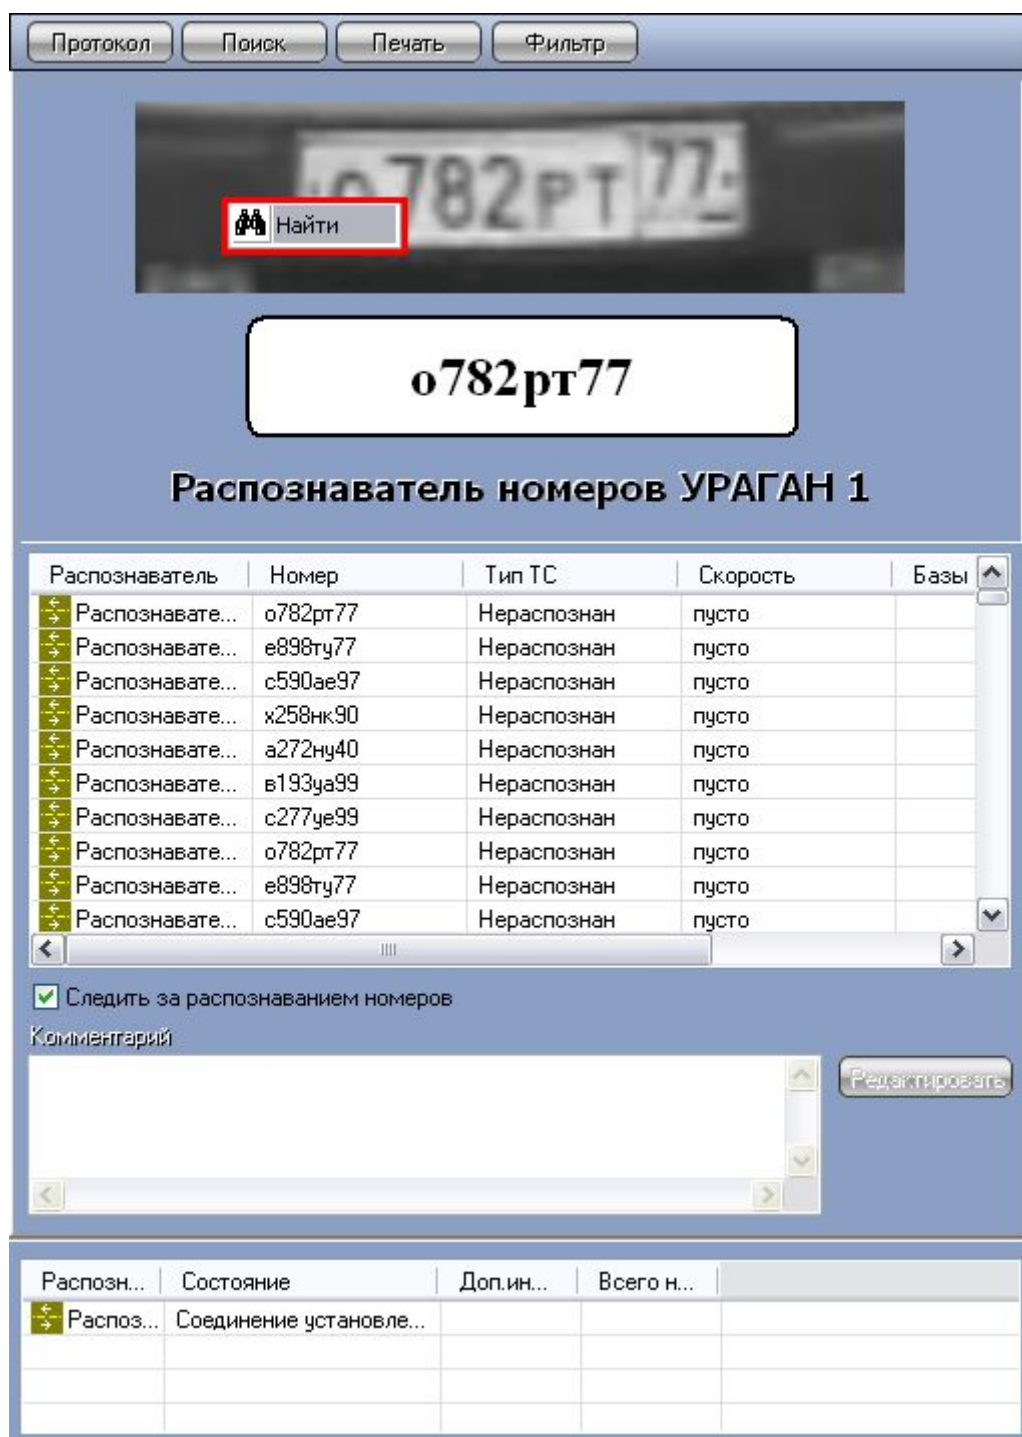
Протокол Поиск Печать Фильтр

о782РТ 77

Найти

о782рт77

Распознаватель номеров УРАГАН 1

| Распознаватель | Номер | Тип ТС | Скорость | Базы |
|---|---|---|---|---|
| Распознавате... | о782рт77 | Нераспознан | пусто | |
| Распознавате... | е898ту77 | Нераспознан | пусто | |
| Распознавате... | с590ае97 | Нераспознан | пусто | |
| Распознавате... | х258нк90 | Нераспознан | пусто | |
| Распознавате... | а272ну40 | Нераспознан | пусто | |
| Распознавате... | в193уа99 | Нераспознан | пусто | |
| Распознавате... | с277уе99 | Нераспознан | пусто | |
| Распознавате... | о782рт77 | Нераспознан | пусто | |
| Распознавате... | е898ту77 | Нераспознан | пусто | |
| Распознавате... | с590ае97 | Нераспознан | пусто | |

Следить за распознаванием номеров

Комментарий

Редактировать

| Распозн... | Состояние | Доп.ин... | Всего н... |
|---|---|---|---|
| Распоз... | Соединение установле... | | |